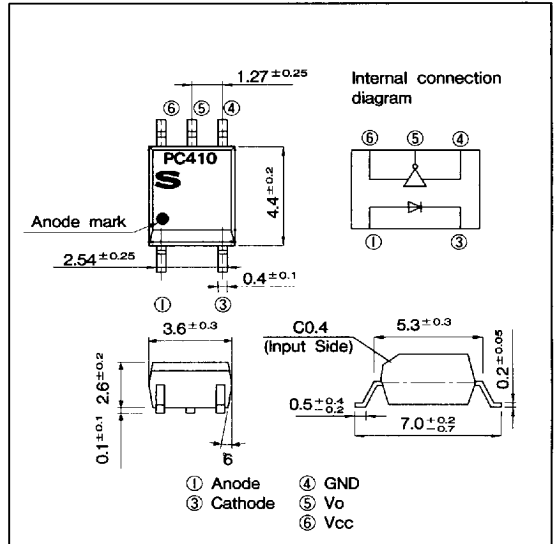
$1.27^{\pm0.25}$

⑥ ⑤ ④

PC410

S

$4.4^{\pm0.2}$

Anode mark

$2.54^{\pm0.25}$

$0.4^{\pm0.1}$

① ③

Internal connection diagram

⑥ ⑤ ④

① ③

$3.6^{\pm0.3}$

$2.6^{\pm0.2}$

$0.1^{\pm0.1}$

6

C0.4
(Input Side)

$5.3^{\pm0.3}$

$0.2^{\pm0.05}$

$0.5^{+0.4}_{-0.2}$

$7.0^{+0.2}_{-0.7}$

① Anode
③ Cathode

④ GND
⑤ Vo
⑥ Vcc